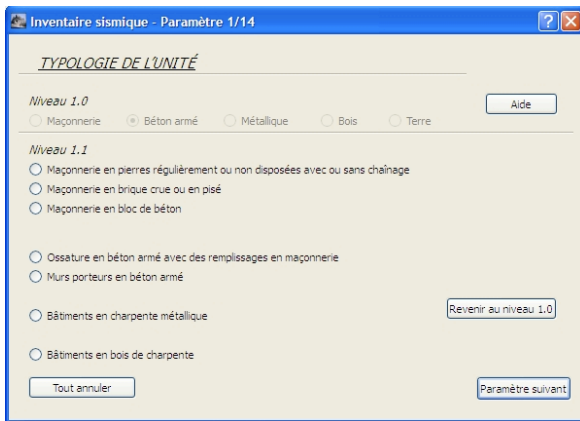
Inventaire sismique - Paramètre 1/14

?

TYPOLOGIE DE L'UNITÉ

Niveau 1.0

Aide

Maçonnerie
Béton armé
Métallique
Bois
Terre

Niveau 1.1

Maçonnerie en pierres régulièrement ou non disposées avec ou sans chaînage
Maçonnerie en brique crue ou en pisé
Maçonnerie en bloc de béton

Ossature en béton armé avec des remplissages en maçonnerie
Murs porteurs en béton armé

Bâtiments en charpente métallique

Revenir au niveau 1.0

Bâtiments en bois de charpente

Tout annuler

Paramètre suivant